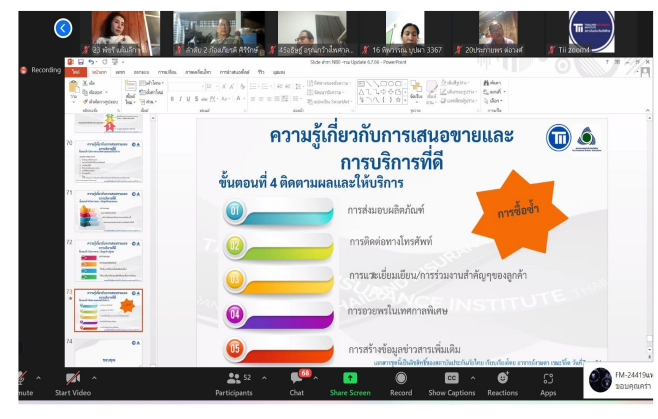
23 พัชรินทร์ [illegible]
ลำดับ 2 ก้องเกียรติ ศิริรักษ์
45อธิชฎ์ อรุณกร้างไพศาล
16 พัชราภรณ์ บุปผา 3367
20ประภาพร ดอนดี
Tii zoom4

Recording

Slide สรุป NBI - ma Update 6.7.64 - PowerPoint

ความรู้เกี่ยวกับการเสนอขายและการบริการที่ดี

ขั้นตอนที่ 4 ติดตามผลและให้บริการ

การซื้อซ้ำ

01 การส่งมอบผลิตภัณฑ์

02 การติดต่อทางโทรศัพท์

03 การแวะเยี่ยมเยียน/การร่วมงานสำคัญๆของลูกค้า

04 การอวยพรในเทศกาลพิเศษ

05 การสร้างข้อมูลข่าวสารเพิ่มเติม

20
21
22
23
24

Mute
Start Video
52 Participants
68 Chat
Share Screen
Record
Show Captions
Reactions
Apps

FM-24419ฉ
ขอบคุณครั